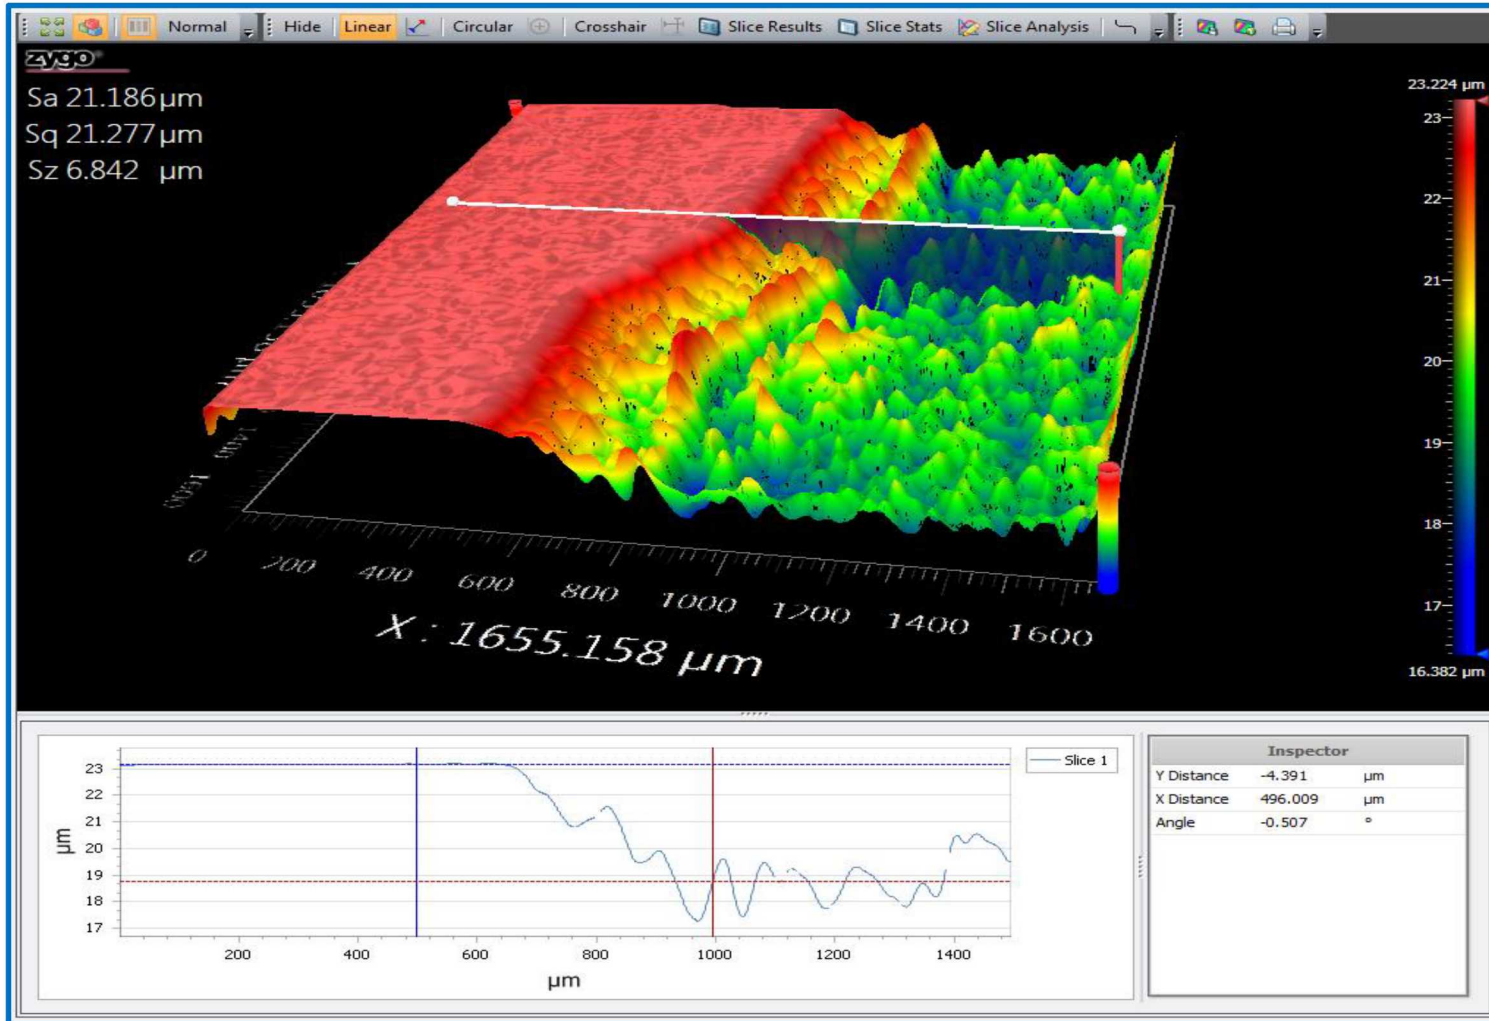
Normal Hide Linear Circular Crosshair Slice Results Slice Stats Slice Analysis

zygo

Sa 21.186 µm
Sq 21.277 µm
Sz 6.842 µm

23.224 µm
23
22
21
20
19
18
17
16.382 µm

1600
1400

0 200 400 600 800 1000 1200 1400 1600
X : 1655.158 µm

| | |
|---|---|
| Slice 1 | |

23
22
21
20
19
18
17
µm
200 400 600 800 1000 1200 1400
µm

Inspector

| | | |
|---|---|---|
| Y Distance | -4.391 | µm |
| X Distance | 496.009 | µm |
| Angle | -0.507 | ° |